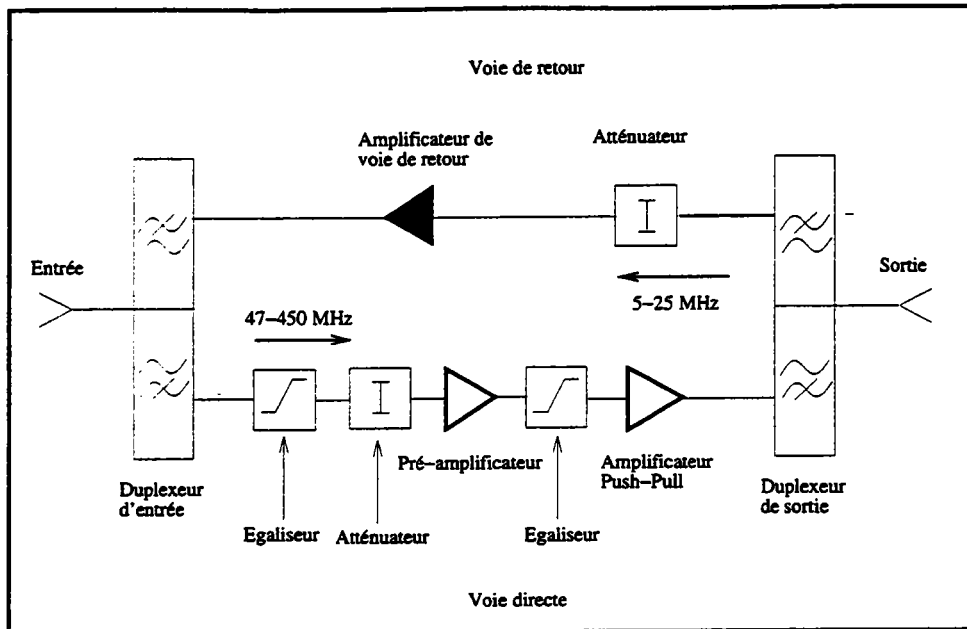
Voie de retour

Amplificateur de voie de retour

Atténuateur

Entrée

Sortie

5–25 MHz

47–450 MHz

Pré–amplificateur

Amplificateur Push–Pull

Duplexeur d'entrée

Duplexeur de sortie

Egaliseur

Atténuateur

Egaliseur

Voie directe